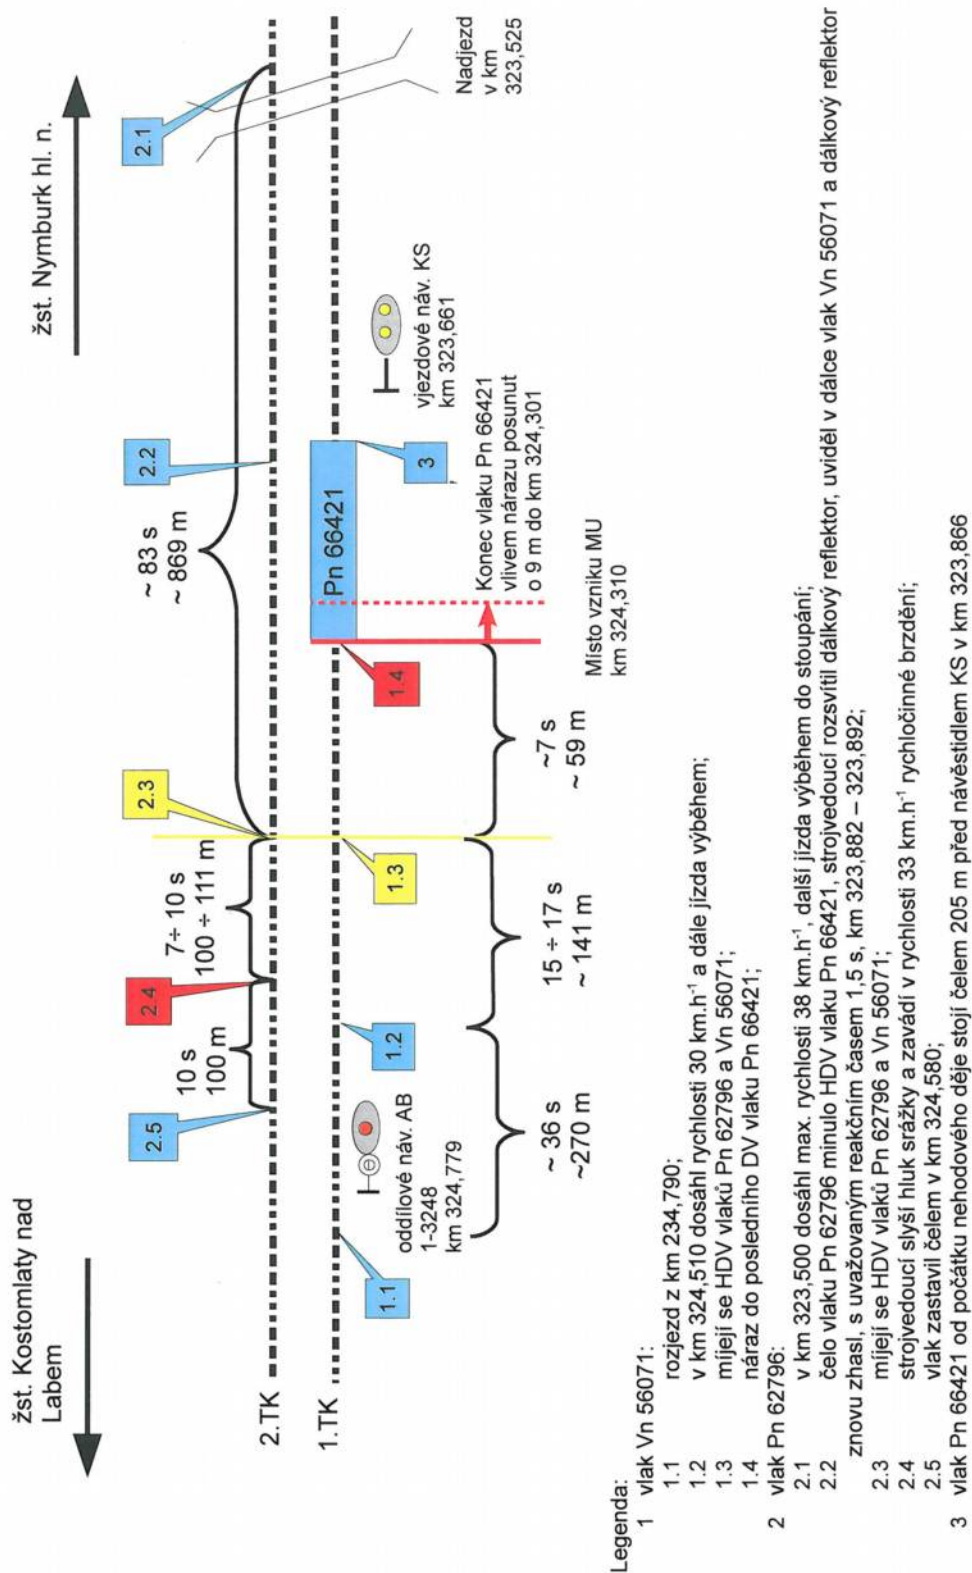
žst. Kostomlaty nad Labem

žst. Nymburk hl. n.

Nadjezd v km 323,525

2.1

2.2

2.3

2.4

2.5

2.TK

1.TK

~ 83 s
~ 869 m

7 ÷ 10 s
100 ÷ 111 m

10 s
100 m

1.1

1.2

1.3

1.4

3

oddílové náv. AB 1-3248 km 324,779

vjezdové náv. KS km 323,661

Pn 66421

Konec vlaku Pn 66421 vlivem nárazu posunut o 9 m do km 324,301

Místo vzniku MU km 324,310

~ 36 s
~270 m

15 ÷ 17 s
~ 141 m

~7 s
~ 59 m

Legenda:
1 vlak Vn 56071:
1.1 rozjezd z km 234,790;
1.2 v km 324,510 dosáhl rychlosti 30 km.h$^{-1}$ a dále jízda výběhem;
1.3 míjejí se HDV vlaků Pn 62796 a Vn 56071;
1.4 náraz do posledního DV vlaku Pn 66421;
2 vlak Pn 62796:
2.1 v km 323,500 dosáhl max. rychlosti 38 km.h$^{-1}$, další jízda výběhem do stoupání;
2.2 čelo vlaku Pn 62796 minulo HDV vlaku Pn 66421, strojvedoucí rozsvítil dálkový reflektor, uviděl v dálce vlak Vn 56071 a dálkový reflektor znovu zhasl, s uvažovaným reakčním časem 1,5 s, km 323,882 – 323,892;
2.3 míjejí se HDV vlaků Pn 62796 a Vn 56071;
2.4 strojvedoucí slyší hluk srážky a zavádí v rychlosti 33 km.h$^{-1}$ rychločinné brzdění;
2.5 vlak zastavil čelem v km 324,580;
3 vlak Pn 66421 od počátku nehodového děje stojí čelem 205 m před návěstidlem KS v km 323,866